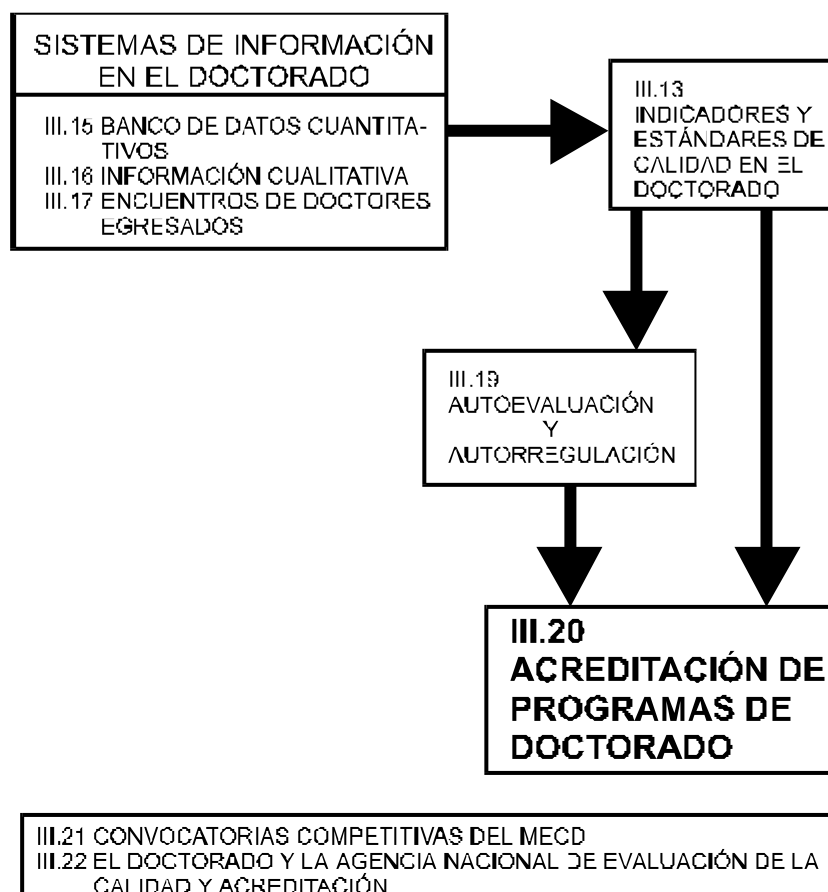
SISTEMAS DE INFORMACIÓN EN EL DOCTORADO

III.15 BANCO DE DATOS CUANTITATIVOS
III.16 INFORMACIÓN CUALITATIVA
III.17 ENCUENTROS DE DOCTORES EGRESADOS

III.13
INDICADORES Y ESTÁNDARES DE CALIDAD EN EL DOCTORADO

III.19
AUTOEVALUACIÓN
Y
AUTORREGULACIÓN

III.20
ACREDITACIÓN DE PROGRAMAS DE DOCTORADO

III.21 CONVOCATORIAS COMPETITIVAS DEL MECD
III.22 EL DOCTORADO Y LA AGENCIA NACIONAL DE EVALUACIÓN DE LA CALIDAD Y ACREDITACIÓN